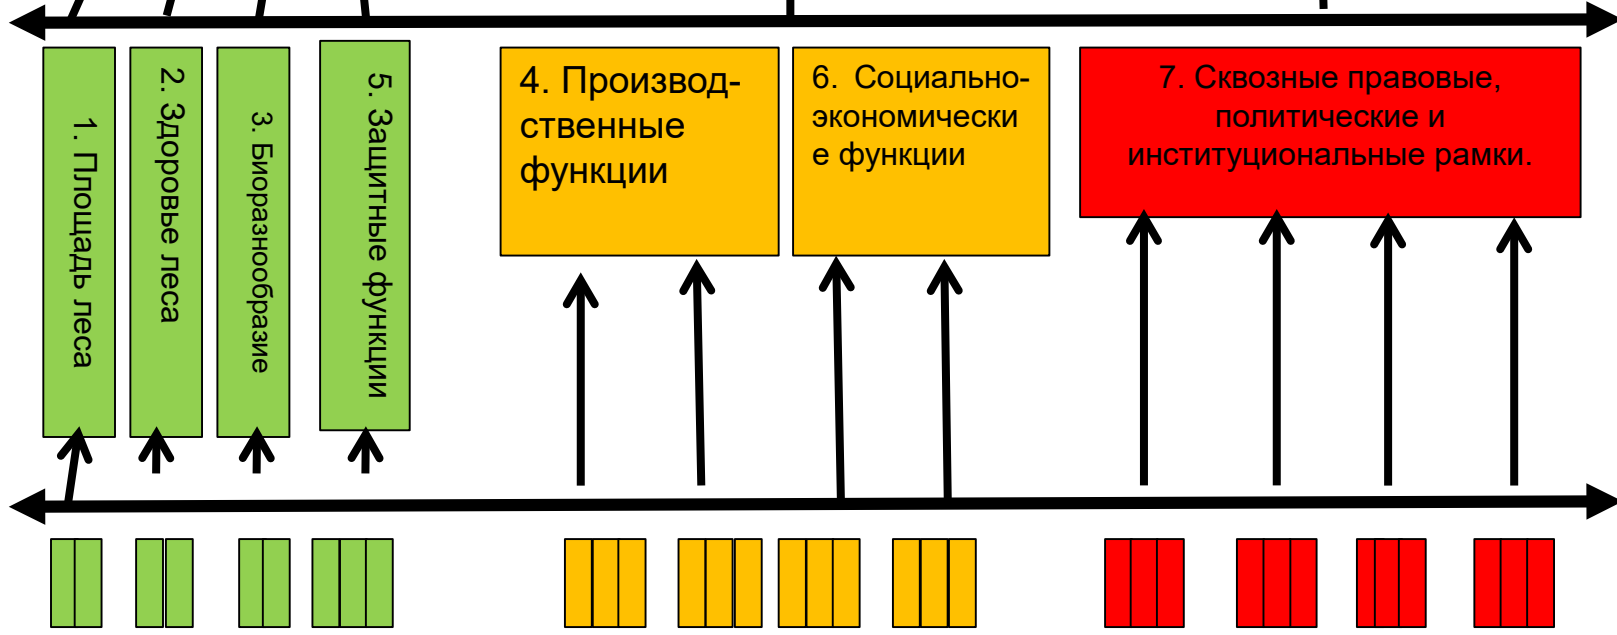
1. Площадь леса

2. Здоровье леса

3. Биоразнообразие

5. Защитные функции

4. Производственные функции

6. Социально-экономические функции

7. Сквозные правовые, политические и институциональные рамки.